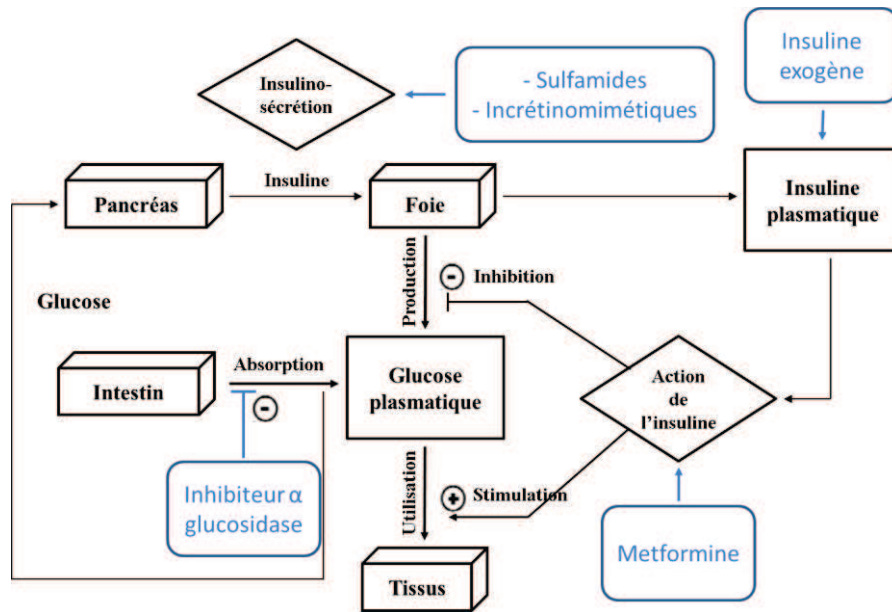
Insuline exogène

Insulino-sécrétion

- Sulfamides
- Incrétinomimétiques

Pancréas

Insuline

Foie

Insuline plasmatique

Glucose

Production

Inhibition

Intestin

Absorption

Glucose plasmatique

Action de l'insuline

Inhibiteur α glucosidase

Utilisation

Stimulation

Metformine

Tissus